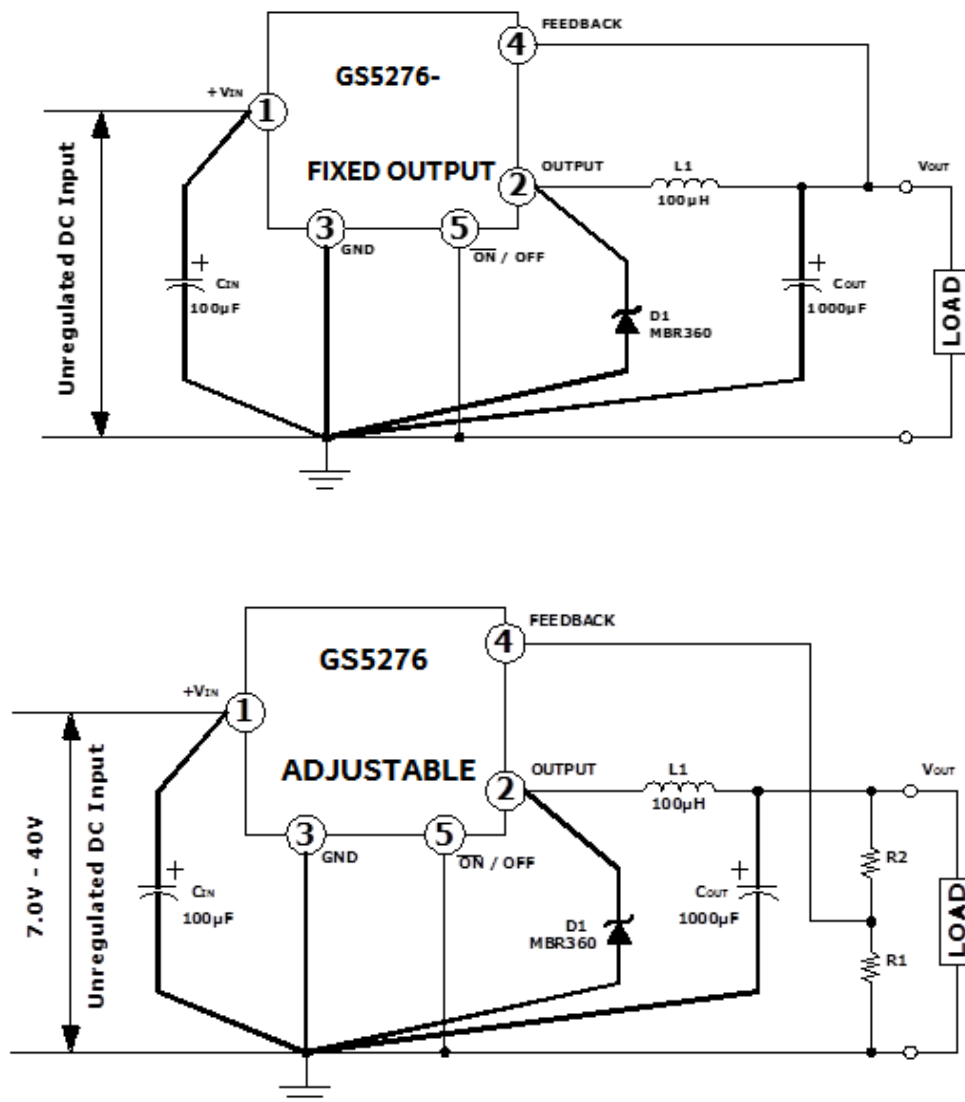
FEEDBACK
4
GS5276-
+VIN
1
Unregulated DC Input
FIXED OUTPUT
OUTPUT
2
L1
100μH
VOUT
3
GND
5
$\overline{ON}$ / OFF
+
CIN
100μF
D1
MBR360
+
COUT
1000μF
LOAD

FEEDBACK
4
GS5276
+VIN
1
7.0V - 40V
Unregulated DC Input
ADJUSTABLE
OUTPUT
2
L1
100μH
VOUT
3
GND
5
$\overline{ON}$ / OFF
+
CIN
100μF
D1
MBR360
COUT
+
1000μF
R2
R1
LOAD